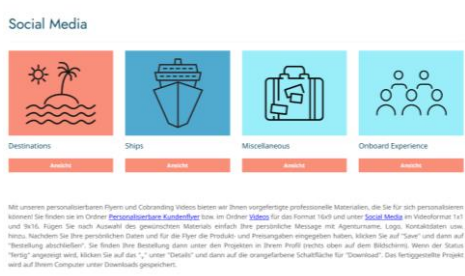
Social Media

Destinations

Ansicht

Ships

Ansicht

Miscellaneous

Ansicht

Onboard Experience

Ansicht

Mit unseren personalisierbaren Flyern und Cobranding Videos bieten wir Ihnen vorgefertigte professionelle Materialien, die Sie für sich personalisieren können! Sie finden sie im Ordner Personalisierbare Kundenflyer bzw. im Ordner Videos für das Format 16x9 und unter Social Media im Videoformat 1x1 und 9x16. Fügen Sie nach Auswahl des gewünschten Materials einfach Ihre persönliche Message mit Agenturname, Logo, Kontaktdaten usw. hinzu. Nachdem Sie Ihre persönlichen Daten und für die Flyer die Produkt- und Preisangaben eingegeben haben, klicken Sie auf "Save" und dann auf "Bestellung abschließen". Sie finden Ihre Bestellung dann unter den Projekten in Ihrem Profil (rechts oben auf dem Bildschirm). Wenn der Status "fertig" angezeigt wird, klicken Sie auf das "..." unter "Details" und dann auf die orangefarbene Schaltfläche für "Download". Das fertiggestellte Projekt wird auf Ihrem Computer unter Downloads gespeichert.